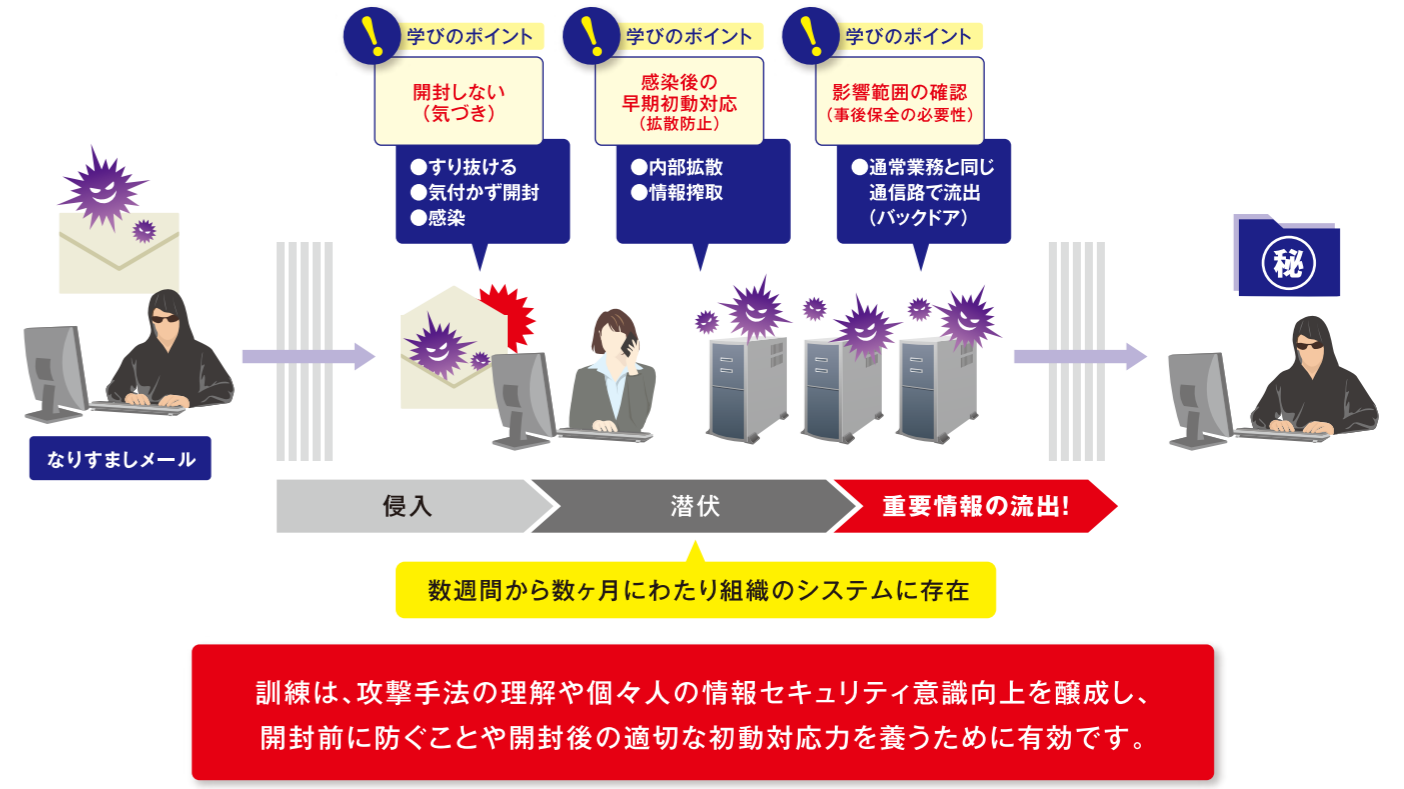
学びのポイント
開封しない
（気づき）

●すり抜ける
●気付かず開封
●感染

学びのポイント
感染後の
早期初動対応
（拡散防止）

●内部拡散
●情報搾取

学びのポイント
影響範囲の確認
（事後保全の必要性）

●通常業務と同じ
通信路で流出
（バックドア）

なりすましメール

秘

侵入
潜伏
重要情報の流出!

数週間から数ヶ月にわたり組織のシステムに存在

訓練は、攻撃手法の理解や個々人の情報セキュリティ意識向上を醸成し、
開封前に防ぐことや開封後の適切な初動対応力を養うために有効です。